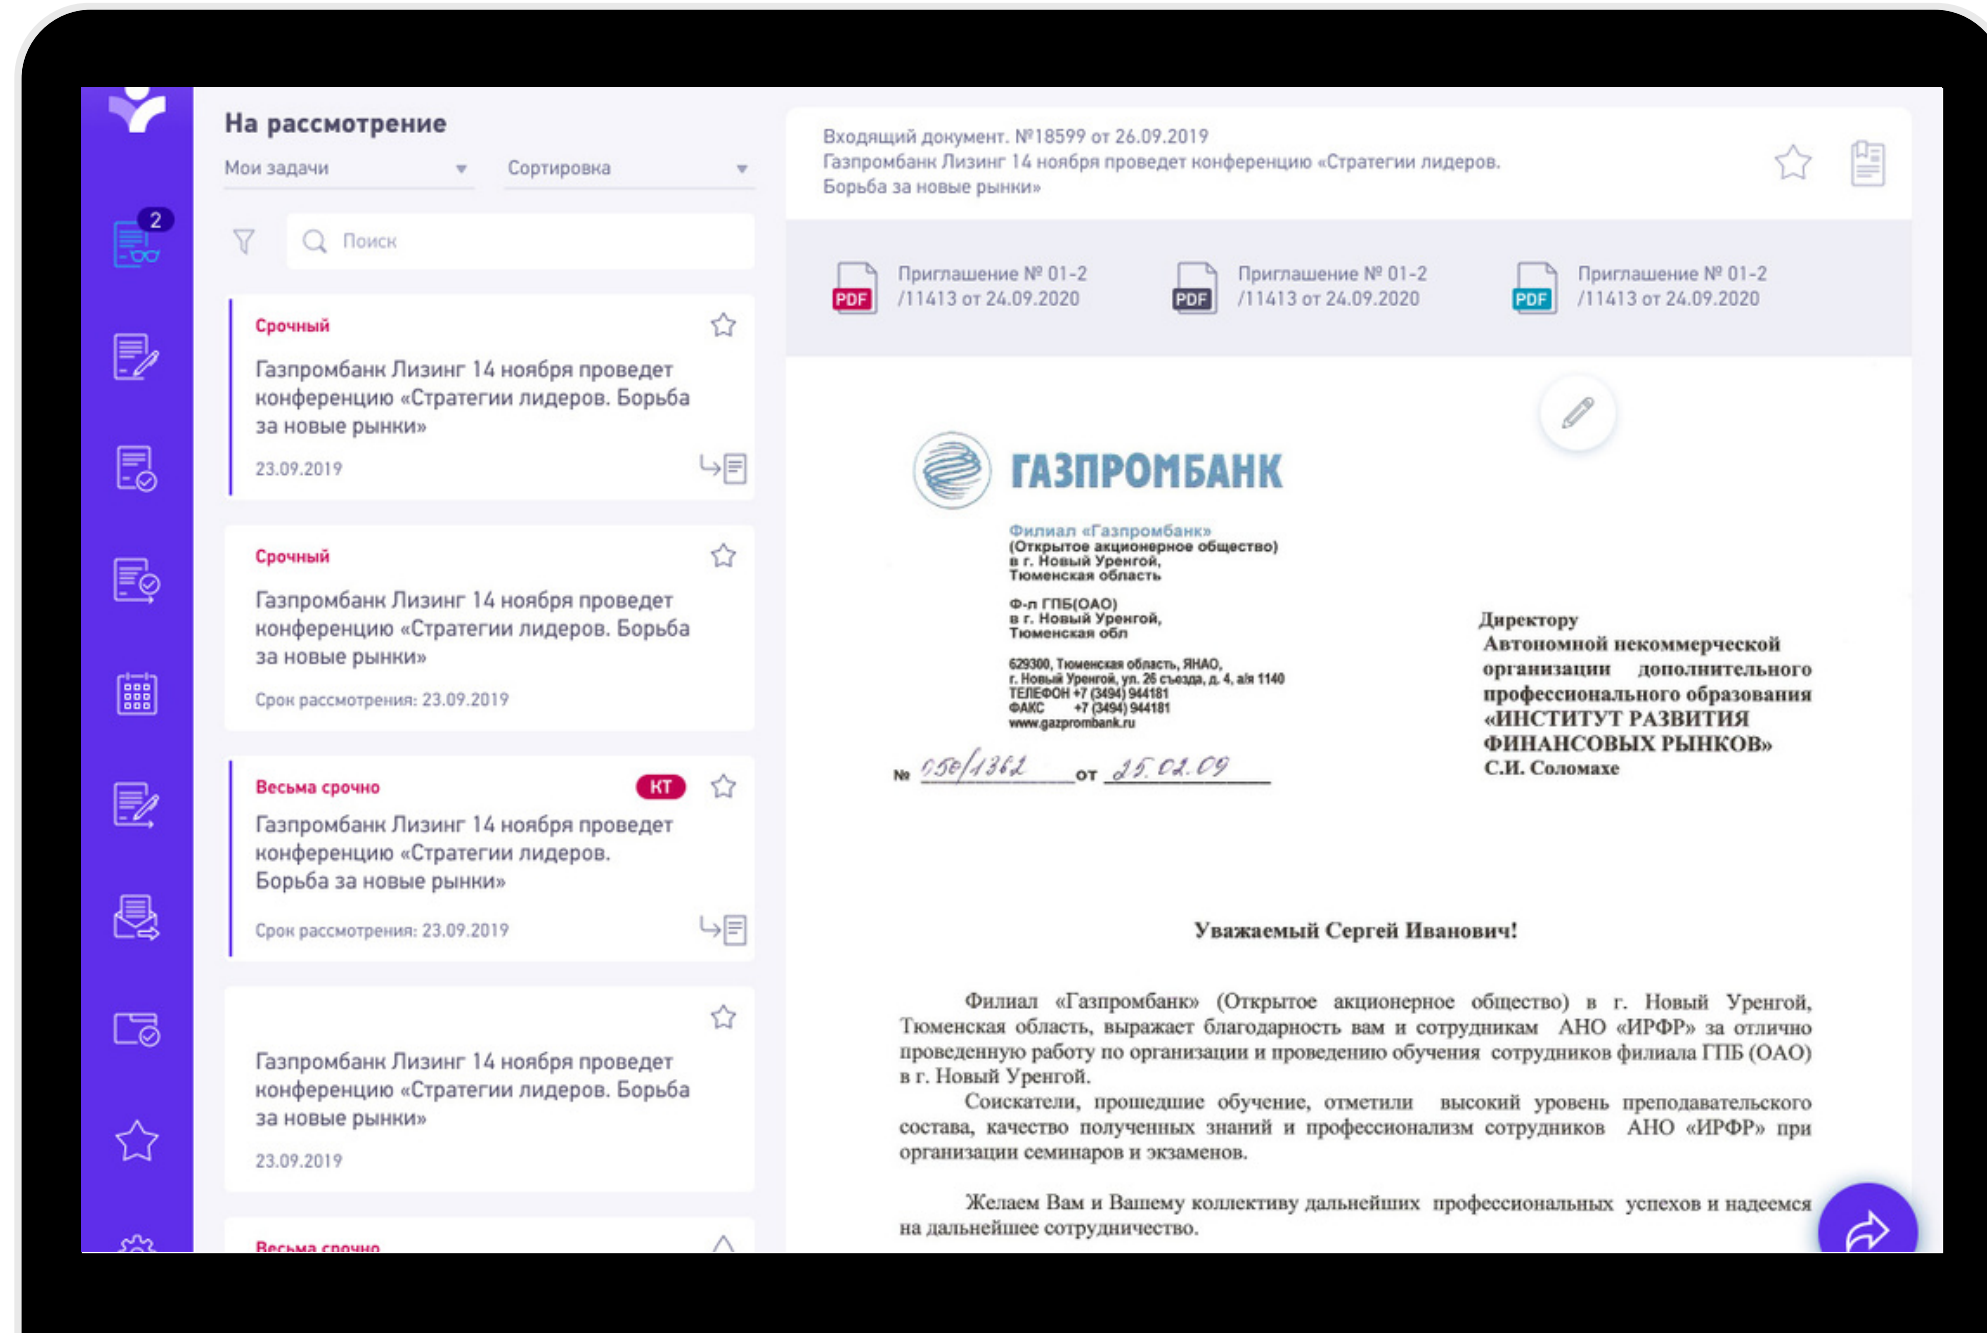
2

На рассмотрение

Мои задачи

Сортировка

Поиск

Срочный

Газпромбанк Лизинг 14 ноября проведет конференцию «Стратегии лидеров. Борьба за новые рынки»

23.09.2019

Срочный

Газпромбанк Лизинг 14 ноября проведет конференцию «Стратегии лидеров. Борьба за новые рынки»

Срок рассмотрения: 23.09.2019

Весьма срочно

КТ

Газпромбанк Лизинг 14 ноября проведет конференцию «Стратегии лидеров. Борьба за новые рынки»

Срок рассмотрения: 23.09.2019

Газпромбанк Лизинг 14 ноября проведет конференцию «Стратегии лидеров. Борьба за новые рынки»

23.09.2019

Весьма срочно

Входящий документ. №18599 от 26.09.2019
Газпромбанк Лизинг 14 ноября проведет конференцию «Стратегии лидеров. Борьба за новые рынки»

PDF Приглашение № 01-2 /11413 от 24.09.2020

PDF Приглашение № 01-2 /11413 от 24.09.2020

PDF Приглашение № 01-2 /11413 от 24.09.2020

ГАЗПРОМБАНК

Филиал «Газпромбанк»
(Открытое акционерное общество)
в г. Новый Уренгой,
Тюменская область

Ф-л ГПБ(ОАО)
в г. Новый Уренгой,
Тюменская обл

629300, Тюменская область, ЯНАО,
г. Новый Уренгой, ул. 26 съезда, д. 4, а/я 1140
ТЕЛЕФОН +7 (3494) 944181
ФАКС +7 (3494) 944181
www.gazprombank.ru

№ 056/1362 от 25.02.09

Директору
Автономной некоммерческой организации дополнительного профессионального образования «ИНСТИТУТ РАЗВИТИЯ ФИНАНСОВЫХ РЫНКОВ»
С.И. Соломахе

Уважаемый Сергей Иванович!

Филиал «Газпромбанк» (Открытое акционерное общество) в г. Новый Уренгой, Тюменская область, выражает благодарность вам и сотрудникам АНО «ИРФР» за отлично проведенную работу по организации и проведению обучения сотрудников филиала ГПБ (ОАО) в г. Новый Уренгой.

Соискатели, прошедшие обучение, отметили высокий уровень преподавательского состава, качество полученных знаний и профессионализм сотрудников АНО «ИРФР» при организации семинаров и экзаменов.

Желаем Вам и Вашему коллективу дальнейших профессиональных успехов и надеемся на дальнейшее сотрудничество.